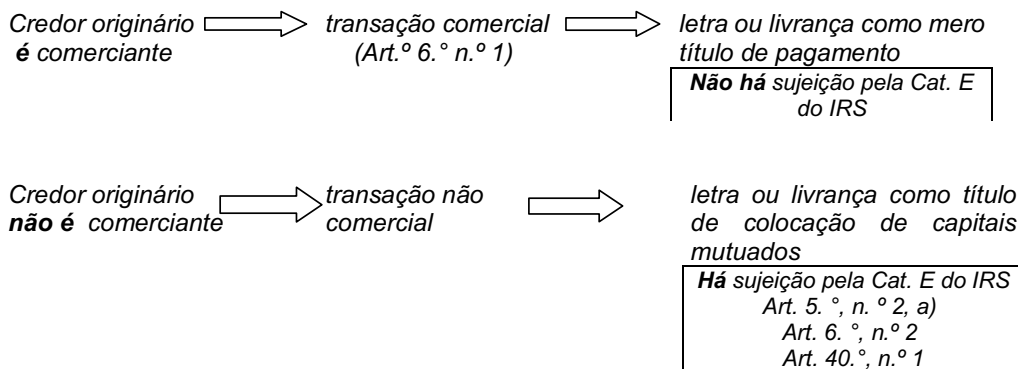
Credor originário é comerciante

transação comercial (Art.º 6.° n.º 1)

letra ou livrança como mero título de pagamento

Não há sujeição pela Cat. E do IRS

Credor originário não é comerciante

transação não comercial

letra ou livrança como título de colocação de capitais mutuados

Há sujeição pela Cat. E do IRS
Art. 5. °, n. º 2, a)
Art. 6. °, n.º 2
Art. 40.°, n.º 1